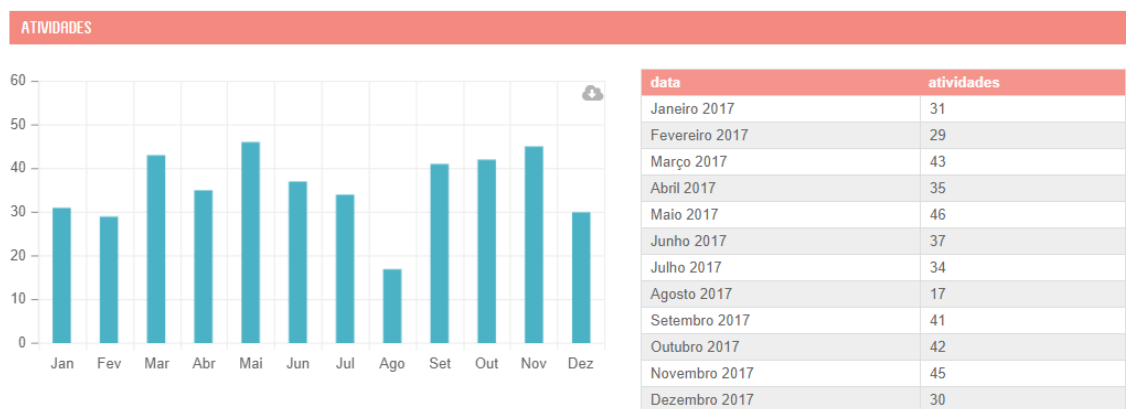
ATIVIDADES

60
50
40
30
20
10
0

Jan Fev Mar Abr Mai Jun Jul Ago Set Out Nov Dez

| data | atividades |
|---|---|
| Janeiro 2017 | 31 |
| Fevereiro 2017 | 29 |
| Março 2017 | 43 |
| Abril 2017 | 35 |
| Maio 2017 | 46 |
| Junho 2017 | 37 |
| Julho 2017 | 34 |
| Agosto 2017 | 17 |
| Setembro 2017 | 41 |
| Outubro 2017 | 42 |
| Novembro 2017 | 45 |
| Dezembro 2017 | 30 |